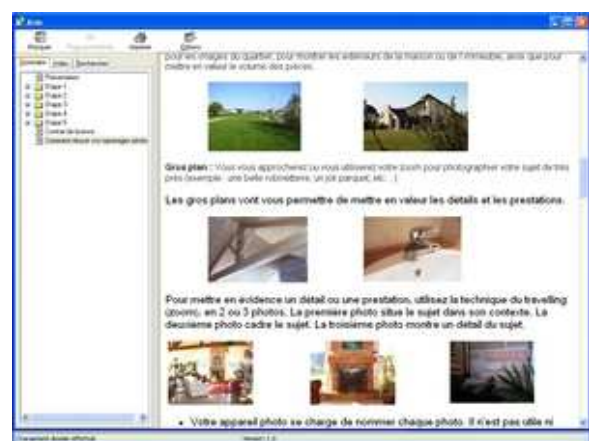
Aide

Masquer Imprimer Options

Sommaire Index Rechercher

Présentation
Étape 1
Étape 2
Étape 3
Étape 4
Étape 5
Contrat de licence
Comment réussir vos reportages photo

pour les images du quartier, pour montrer les extérieurs de la maison ou de l'immeuble, ainsi que pour mettre en valeur le volume des pièces.

Gros plan : Vous vous approchez (ou vous utilisez votre zoom pour photographier votre sujet de très près (exemple : une belle robinetterie, un joli parquet, etc…)

Les gros plans vont vous permettre de mettre en valeur les détails et les prestations.

Pour mettre en évidence un détail ou une prestation, utilisez la technique du travelling (zoom), en 2 ou 3 photos. La première photo situe le sujet dans son contexte. La deuxième photo cadre le sujet. La troisième photo montre un détail du sujet.

Votre appareil photo se charge de nommer chaque photo. Il n'est pas utile ni

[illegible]